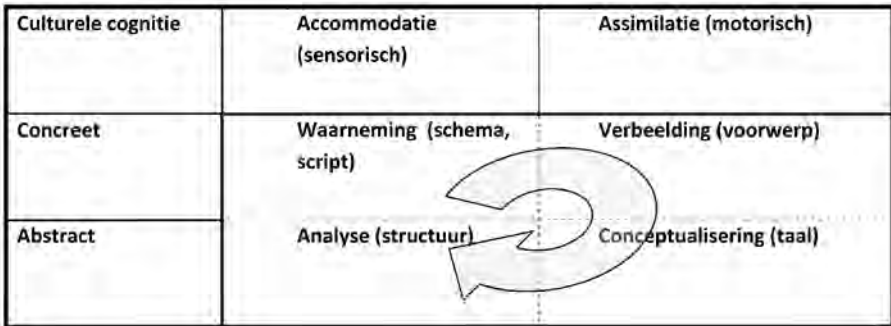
| Culturele cognitie | Accommodatie (sensorisch) | Assimilatie (motorisch) |
|---|---|---|
| Concreet | Waarneming (schema, script) | Verbeelding (voorwerp) |
| Abstract | Analyse (structuur) | Conceptualisering (taal) |